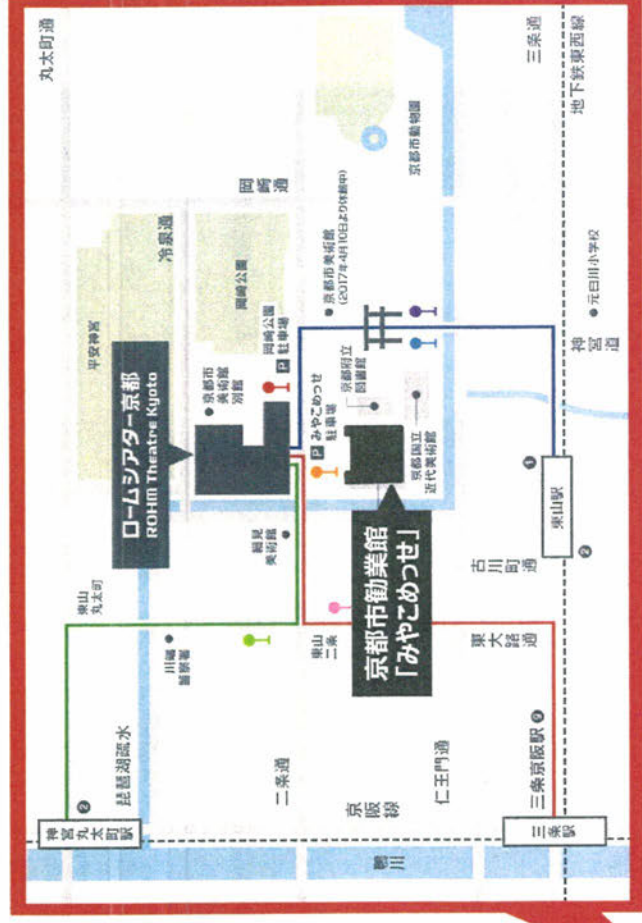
丸太町通

三条通

地下鉄東西線

京都市動物園

岡崎通

冷泉通

平安神宮

岡崎公園

京都市美術館
(2017年4月10日より休館中)

岡崎公園
駐車場

京都市美術館別館

ロームシアター京都
ROHM Theatre Kyoto

みやこめっせ
駐車場

京都府立図書館

京都国立近代美術館

京都市勧業館
「みやこめっせ」

神宮道

元白川小学校

東山駅

細見美術館

東山丸太町

川端警察署

東山二条

古川町通

東大路通

琵琶湖疏水

二条通

京阪線

仁王門通

三条京阪駅

神宮丸太町駅

鴨川

三条駅